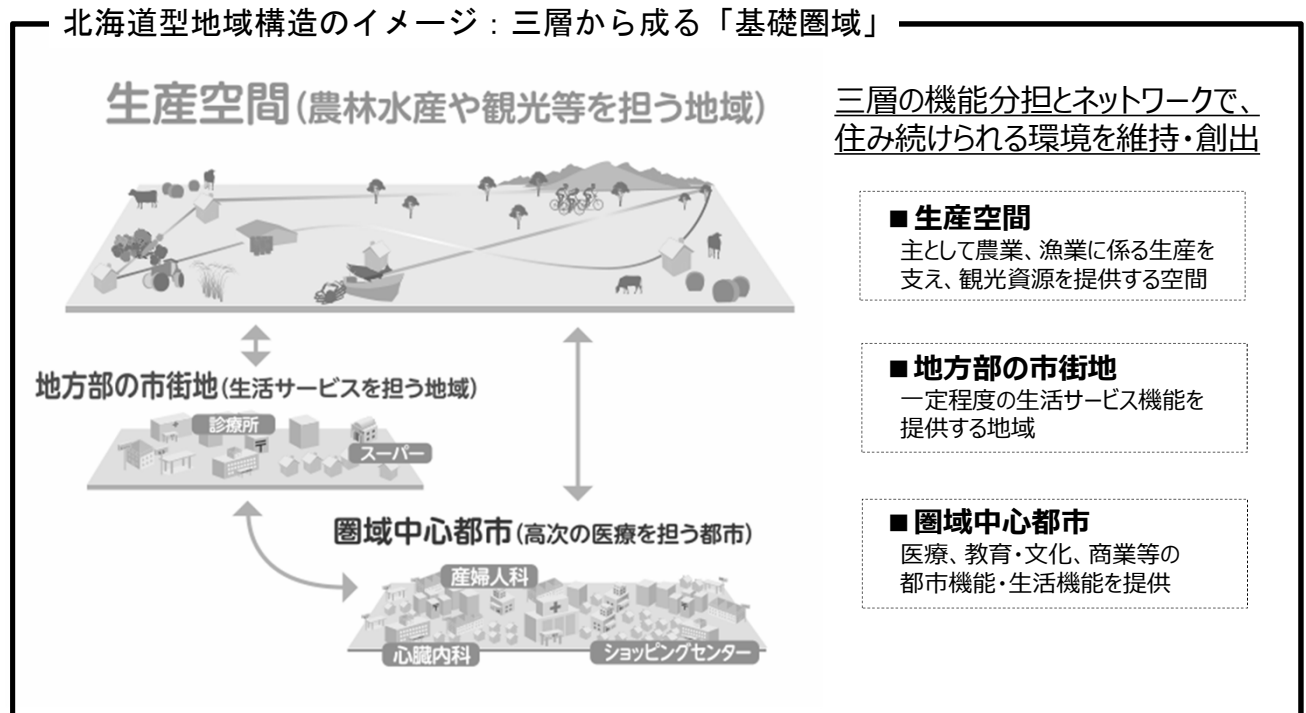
北海道型地域構造のイメージ：三層から成る「基礎圏域」

生産空間（農林水産や観光等を担う地域）

三層の機能分担とネットワークで、住み続けられる環境を維持・創出

■生産空間
主として農業、漁業に係る生産を支え、観光資源を提供する空間

地方部の市街地（生活サービスを担う地域）

診療所

スーパー

■地方部の市街地
一定程度の生活サービス機能を提供する地域

圏域中心都市（高次の医療を担う都市）

■圏域中心都市
医療、教育・文化、商業等の都市機能・生活機能を提供

産婦人科

心臓内科

ショッピングセンター